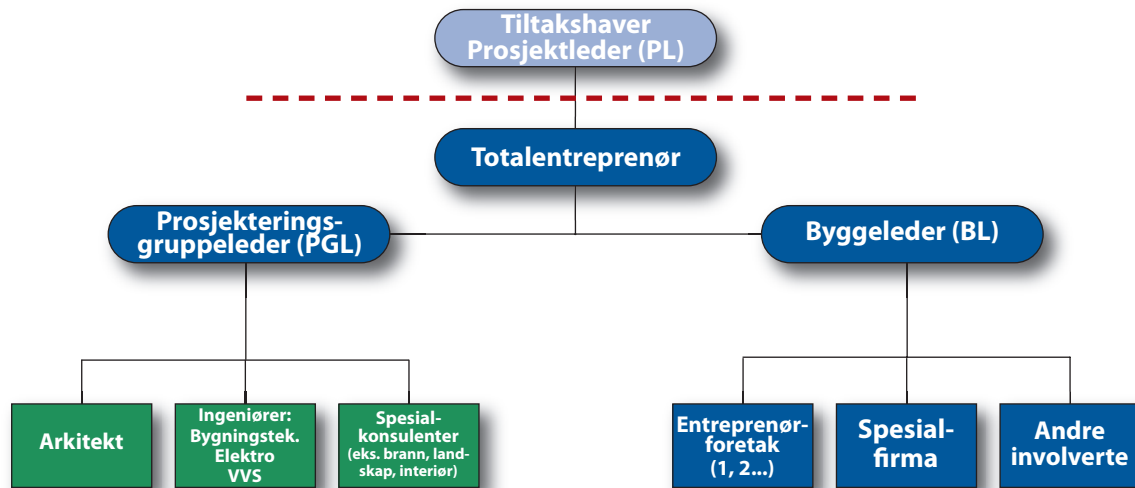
Tiltakshaver
Prosjektleder (PL)

Totalentreprenør

Prosjekteringsgruppeleder (PGL)

Byggeleder (BL)

Arkitekt

Ingeniører:
Bygningstek.
Elektro
VVS

Spesialkonsulenter
(eks. brann, landskap, interiør)

Entreprenørforetak
(1, 2...)

Spesialfirma

Andre involverte